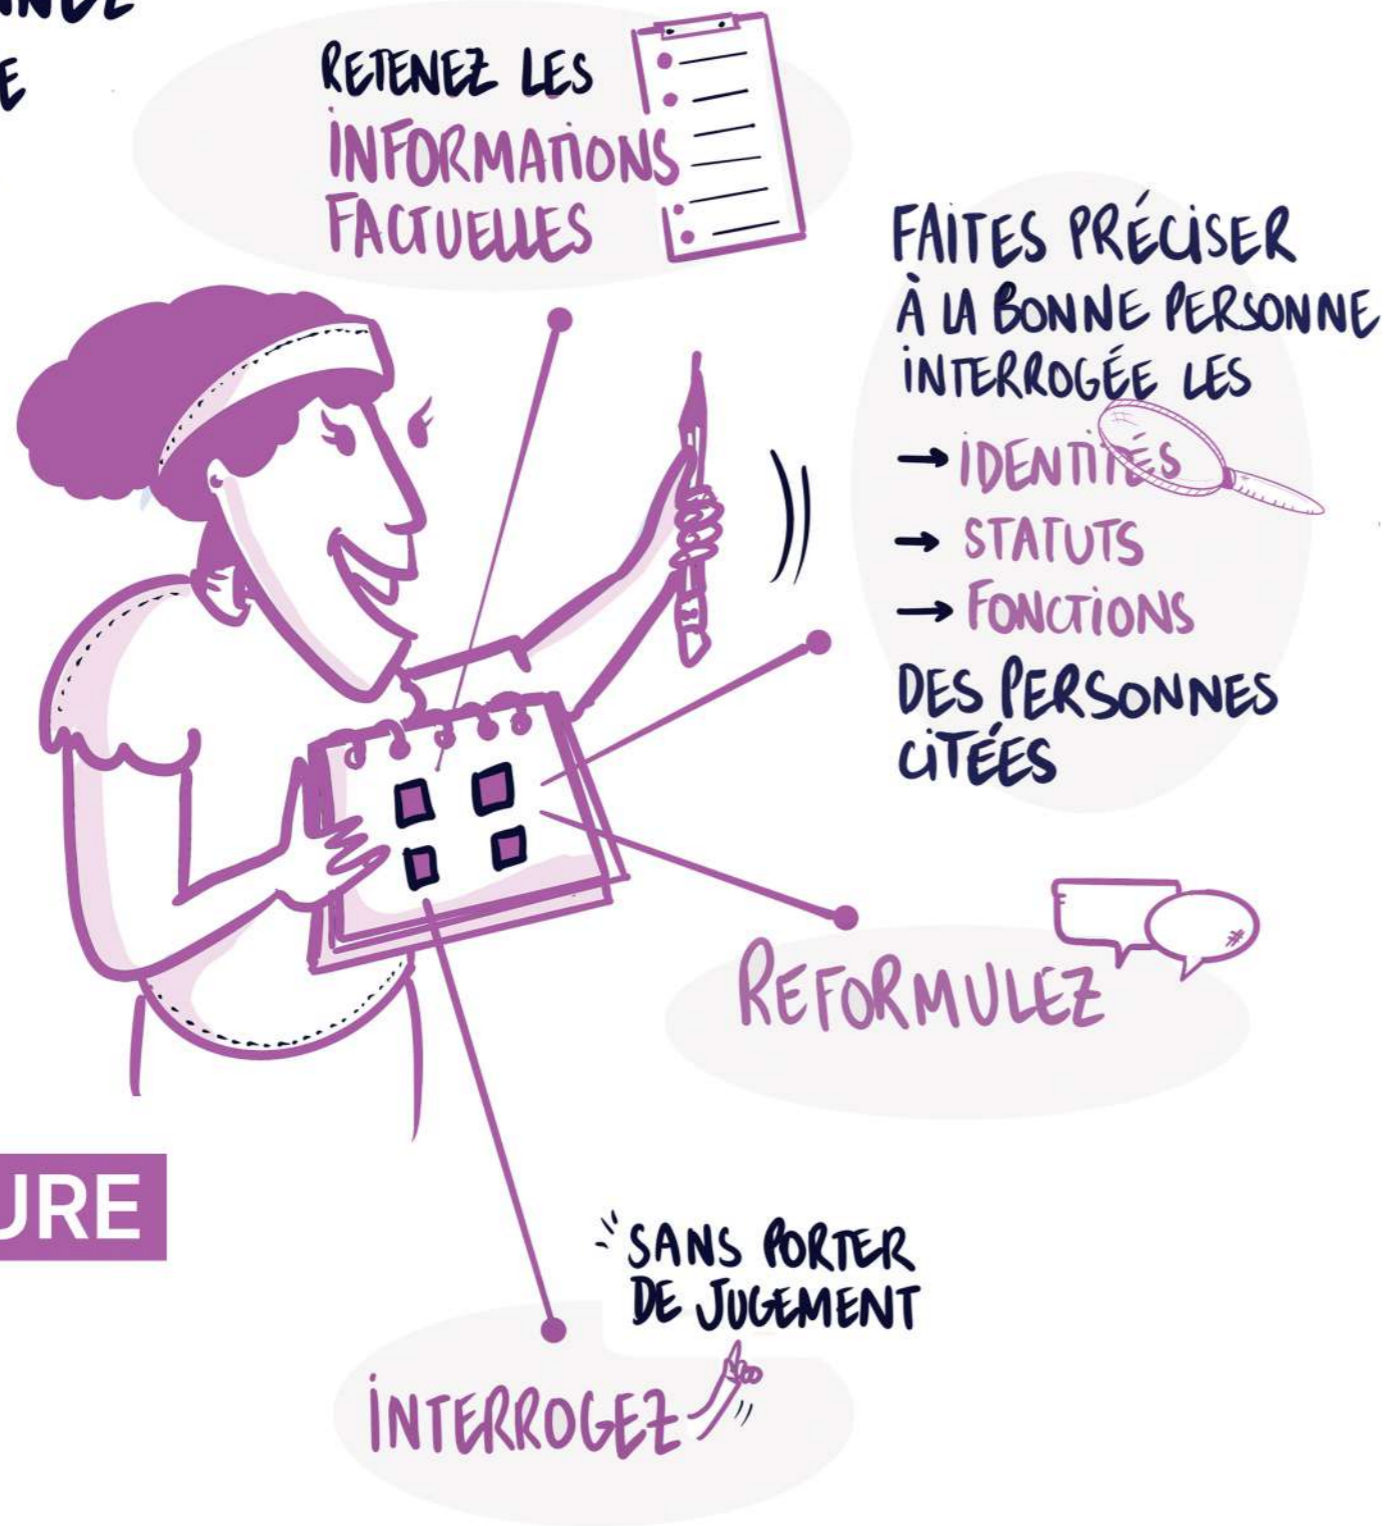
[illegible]NDE
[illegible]E

RETENEZ LES INFORMATIONS FACTUELLES

FAITES PRÉCISER À LA BONNE PERSONNE INTERROGÉE LES
→ IDENTITÉS
→ STATUTS
→ FONCTIONS
DES PERSONNES CITÉES

REFORMULEZ

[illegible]URE

SANS PORTER DE JUGEMENT

INTERROGEZ